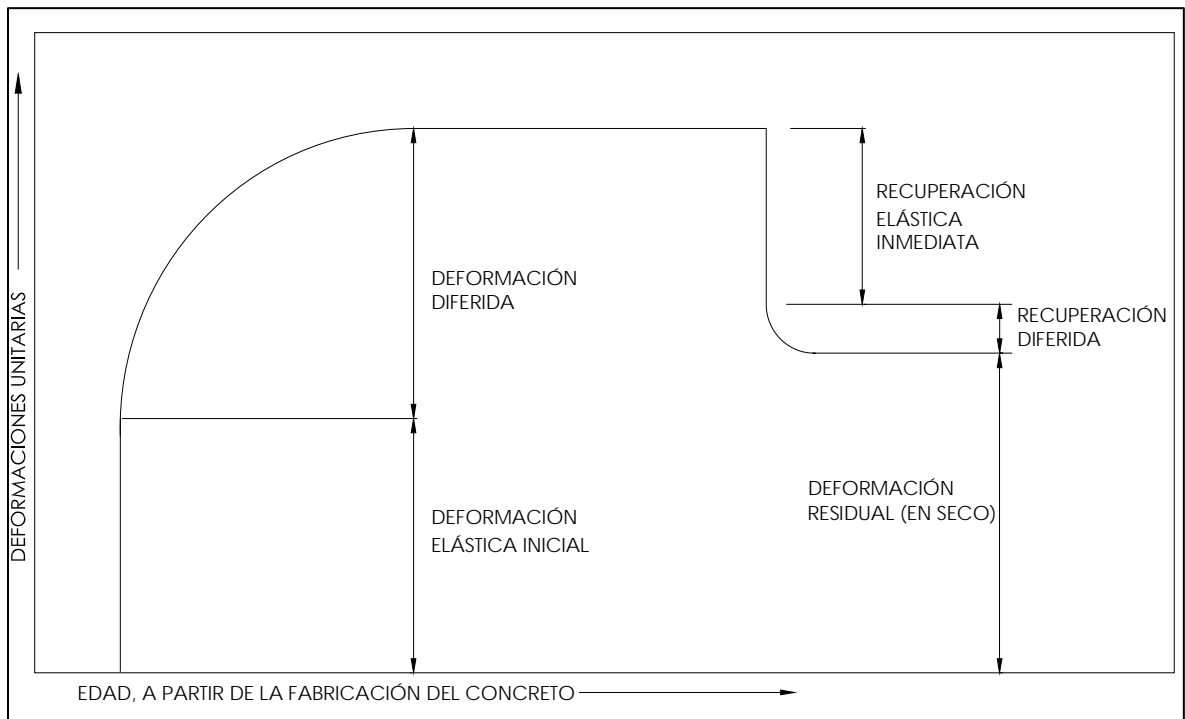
DEFORMACIONES UNITARIAS

RECUPERACIÓN ELÁSTICA INMEDIATA

DEFORMACIÓN DIFERIDA

RECUPERACIÓN DIFERIDA

DEFORMACIÓN RESIDUAL (EN SECO)

DEFORMACIÓN ELÁSTICA INICIAL

EDAD, A PARTIR DE LA FABRICACIÓN DEL CONCRETO